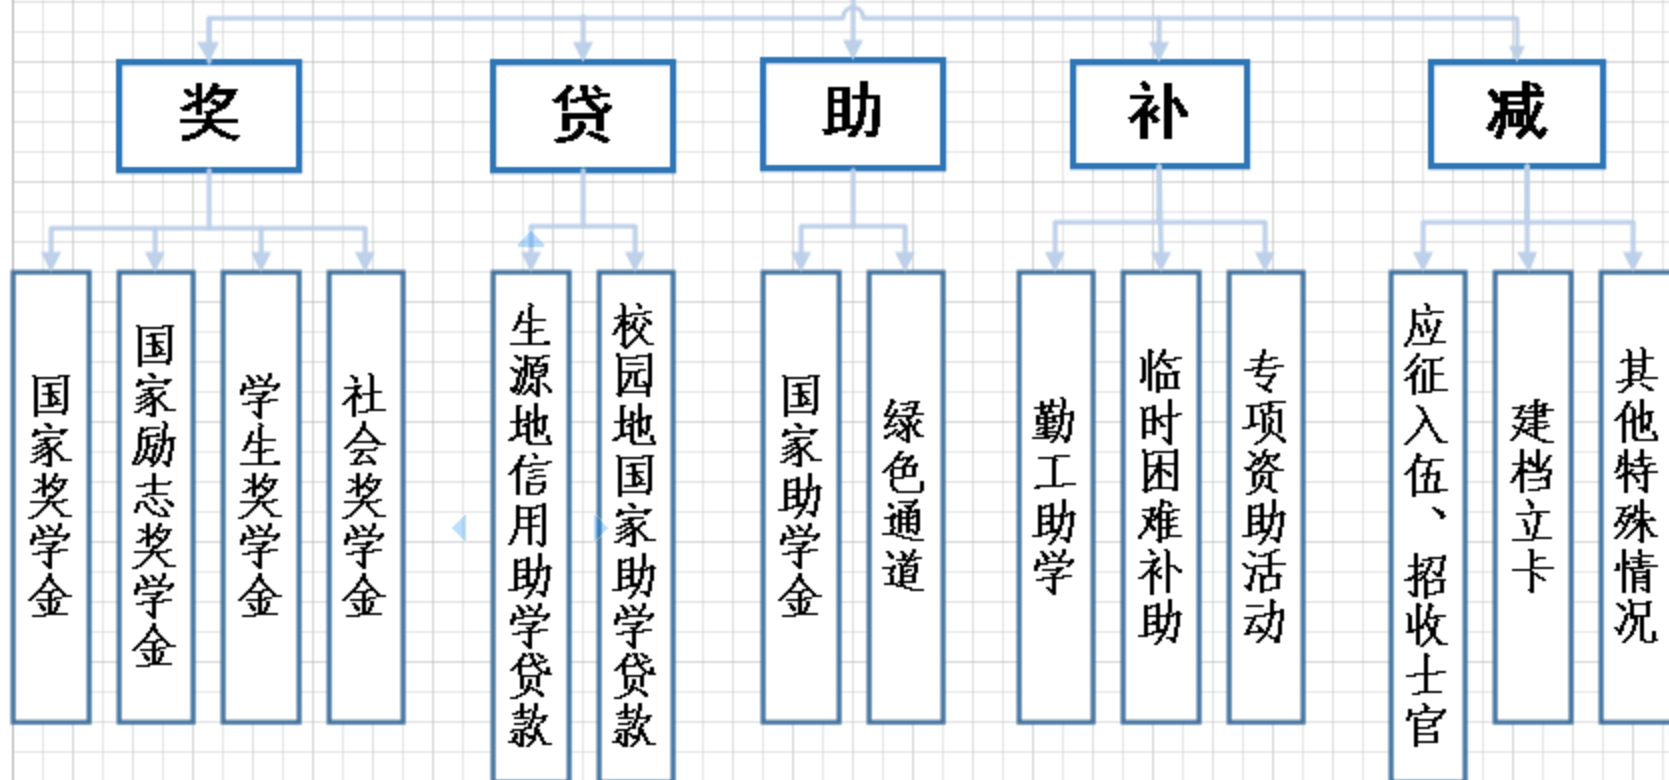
奖

贷

助

补

减

国家奖学金

国家励志奖学金

学生奖学金

社会奖学金

生源地信用助学贷款

校园地国家助学贷款

国家助学金

绿色通道

勤工助学

临时困难补助

专项资助活动

应征入伍、招收士官

建档立卡

其他特殊情况